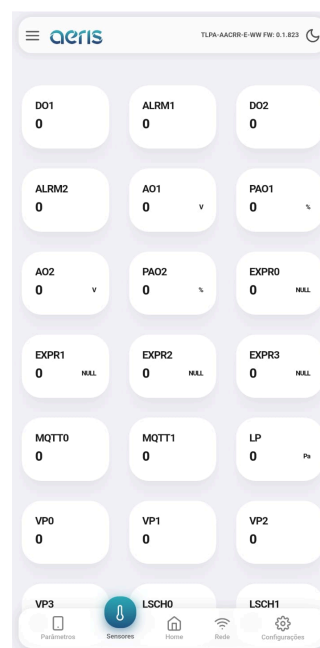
aeris

TLPA-AACRR-E-WW FW: 0.1.823

DO1
0

ALRM1
0

DO2
0

ALRM2
0

AO1
0 V

PAO1
0 %

AO2
0 V

PAO2
0 %

EXPR0
0 NULL

EXPR1
0 NULL

EXPR2
0 NULL

EXPR3
0 NULL

MQTT0
0

MQTT1
0

LP
0 Pa

VP0
0

VP1
0

VP2
0

VP3

LSCH0

LSCH1

Parâmetros

Sensores

Home

Rede

Configurações